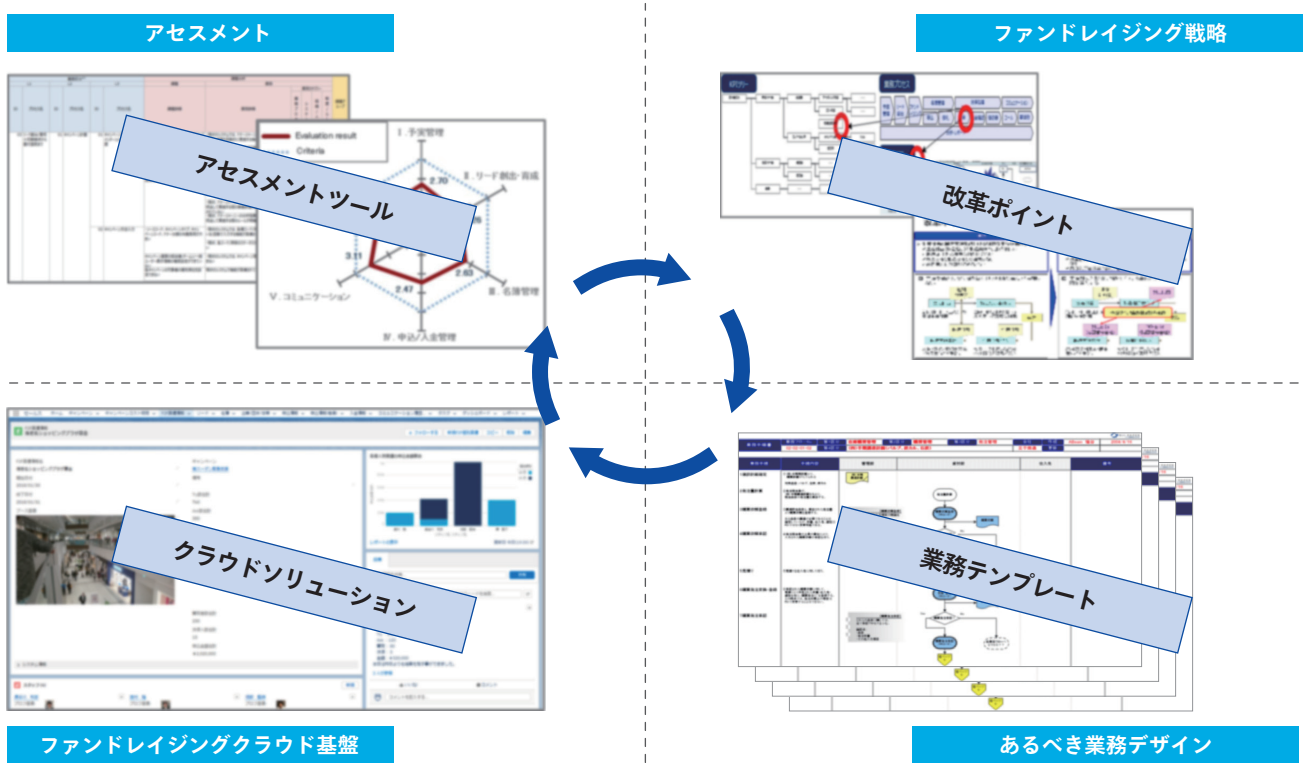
アセスメント

ファンドレイジング戦略

アセスメントツール

Evaluation result
Criteria
I. 予算管理
II. リード創出・育成
III. 名簿管理
IV. 申込／入金管理
V. コミュニケーション
2.70
2.63
2.47
3.11

改革ポイント

クラウドソリューション

業務テンプレート

ファンドレイジングクラウド基盤

あるべき業務デザイン